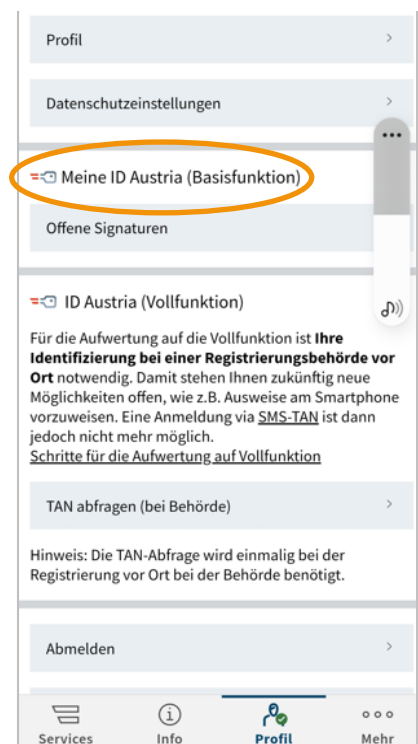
Profil

Datenschutzeinstellungen

Meine ID Austria (Basisfunktion)

Offene Signaturen

ID Austria (Vollfunktion)

Für die Aufwertung auf die Vollfunktion ist Ihre Identifizierung bei einer Registrierungsbehörde vor Ort notwendig. Damit stehen Ihnen zukünftig neue Möglichkeiten offen, wie z.B. Ausweise am Smartphone vorzuweisen. Eine Anmeldung via SMS-TAN ist dann jedoch nicht mehr möglich.
Schritte für die Aufwertung auf Vollfunktion

TAN abfragen (bei Behörde)

Hinweis: Die TAN-Abfrage wird einmalig bei der Registrierung vor Ort bei der Behörde benötigt.

Abmelden

Services
Info
Profil
Mehr